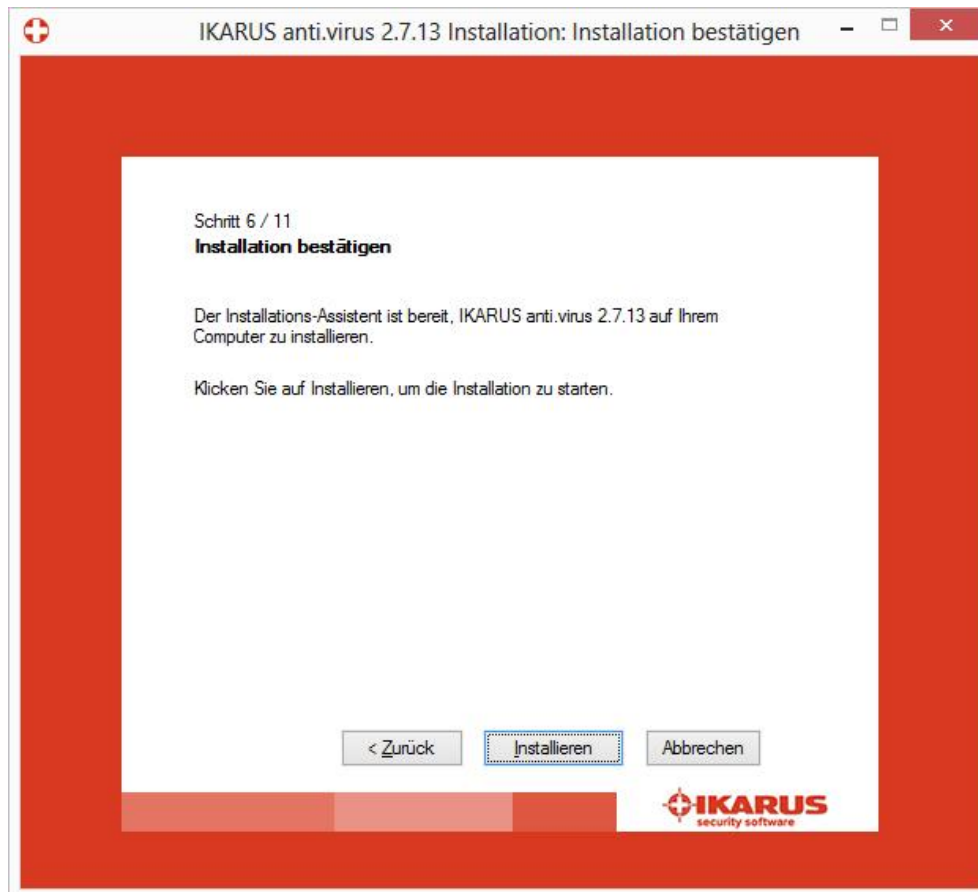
IKARUS anti.virus 2.7.13 Installation: Installation bestätigen

Schritt 6 / 11
Installation bestätigen

Der Installations-Assistent ist bereit, IKARUS anti.virus 2.7.13 auf Ihrem Computer zu installieren.

Klicken Sie auf Installieren, um die Installation zu starten.

< Zurück
Installieren
Abbrechen

IKARUS
security software